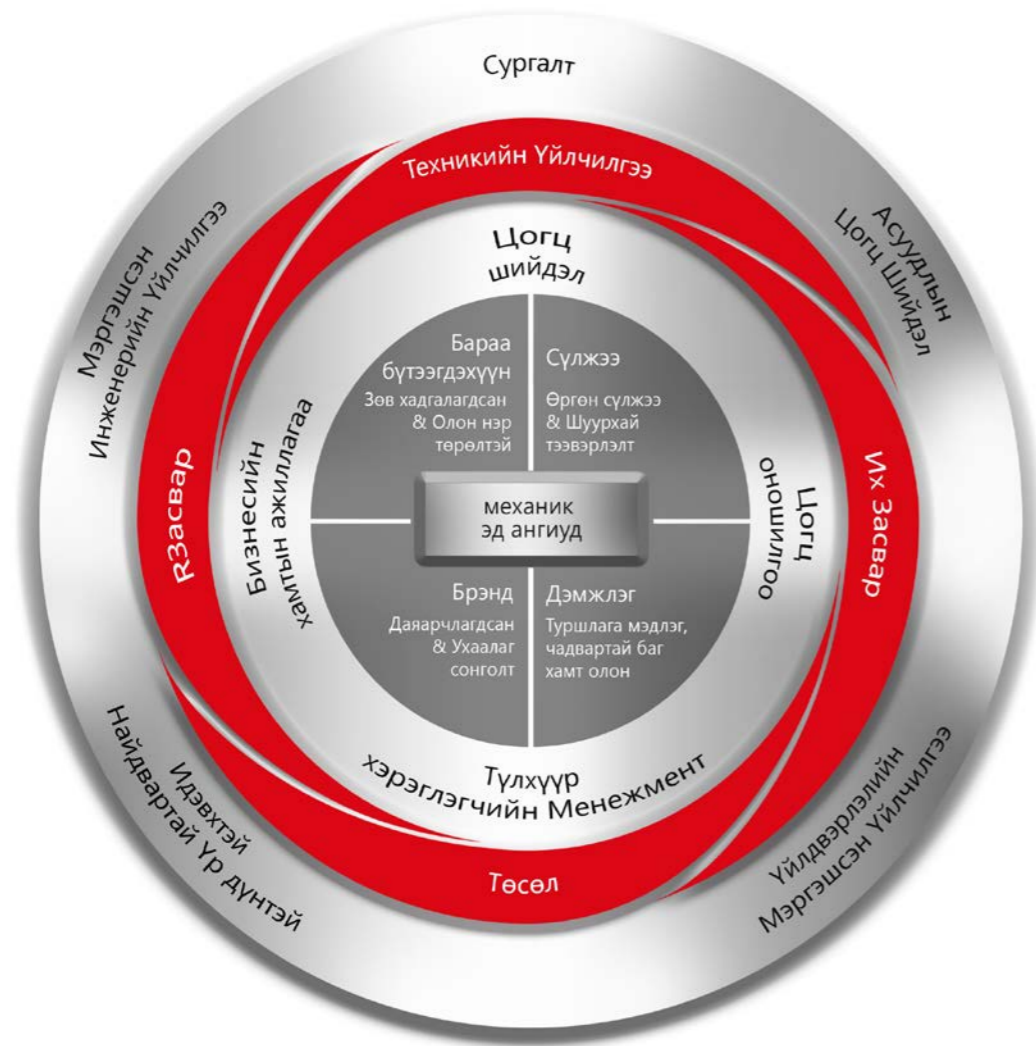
Сургалт

Асуудлын Цогц Шийдэл

Үйлдвэрлэлийн Мэргэшсэн Үйлчилгээ

Идэвхтэй Найдвартай Үр дүнтэй

Мэргэшсэн Инженерийн Үйлчилгээ

Техникийн Үйлчилгээ

Их Засвар

Төсөл

RЗасвар

Цогц шийдэл

Цогц оношилгоо

Түлхүүр хэрэглэгчийн Менежмент

Бизнесийн хамтын ажиллагаа

Бараа бүтээгдэхүүн
Зөв хадгалагдсан & Олон нэр төрөлтэй

Сүлжээ
Өргөн сүлжээ & Шуурхай тээвэрлэлт

механик эд ангиуд

Брэнд
Даяарчлагдсан & Ухаалаг сонголт

Дэмжлэг
Туршлага мэдлэг, чадвартай баг хамт олон